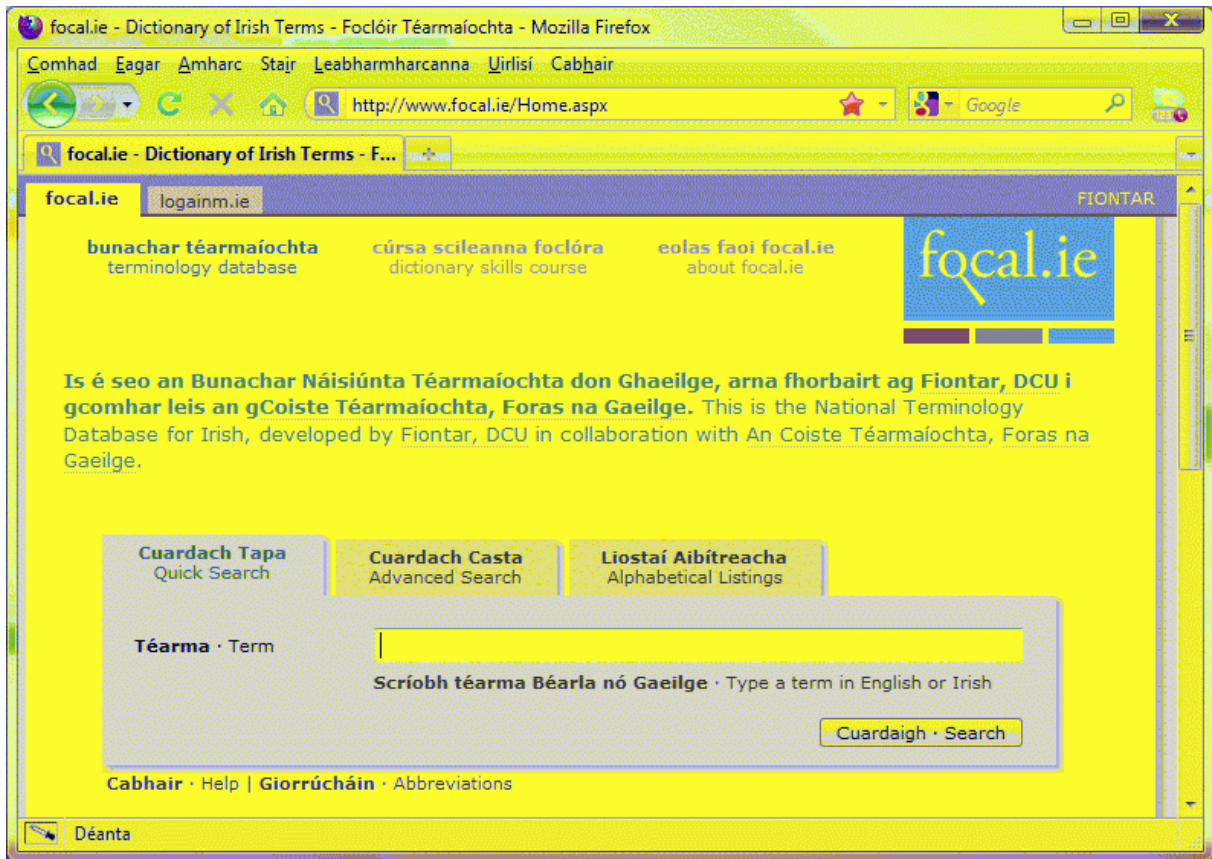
focal.ie - Dictionary of Irish Terms - Foclóir Téarmaíochta - Mozilla Firefox

Comhad Eagar Amharc Stair Leabharmharcanna Uirlisí Cabhair

http://www.focal.ie/Home.aspx

Google

focal.ie - Dictionary of Irish Terms - F...

focal.ie logainm.ie FIONTAR

bunachar téarmaíochta
terminology database

cúrsa scileanna foclóra
dictionary skills course

eolas faoi focal.ie
about focal.ie

focal.ie

Is é seo an Bunachar Náisiúnta Téarmaíochta don Ghaeilge, arna fhorbairt ag Fiontar, DCU i gcomhar leis an gCoiste Téarmaíochta, Foras na Gaeilge. This is the National Terminology Database for Irish, developed by Fiontar, DCU in collaboration with An Coiste Téarmaíochta, Foras na Gaeilge.

Cuardach Tapa
Quick Search

Cuardach Casta
Advanced Search

Liostaí Aibítreacha
Alphabetical Listings

Téarma · Term

Scríobh téarma Béarla nó Gaeilge · Type a term in English or Irish

Cuardaigh · Search

Cabhair · Help | Giorrúcháin · Abbreviations

Déanta